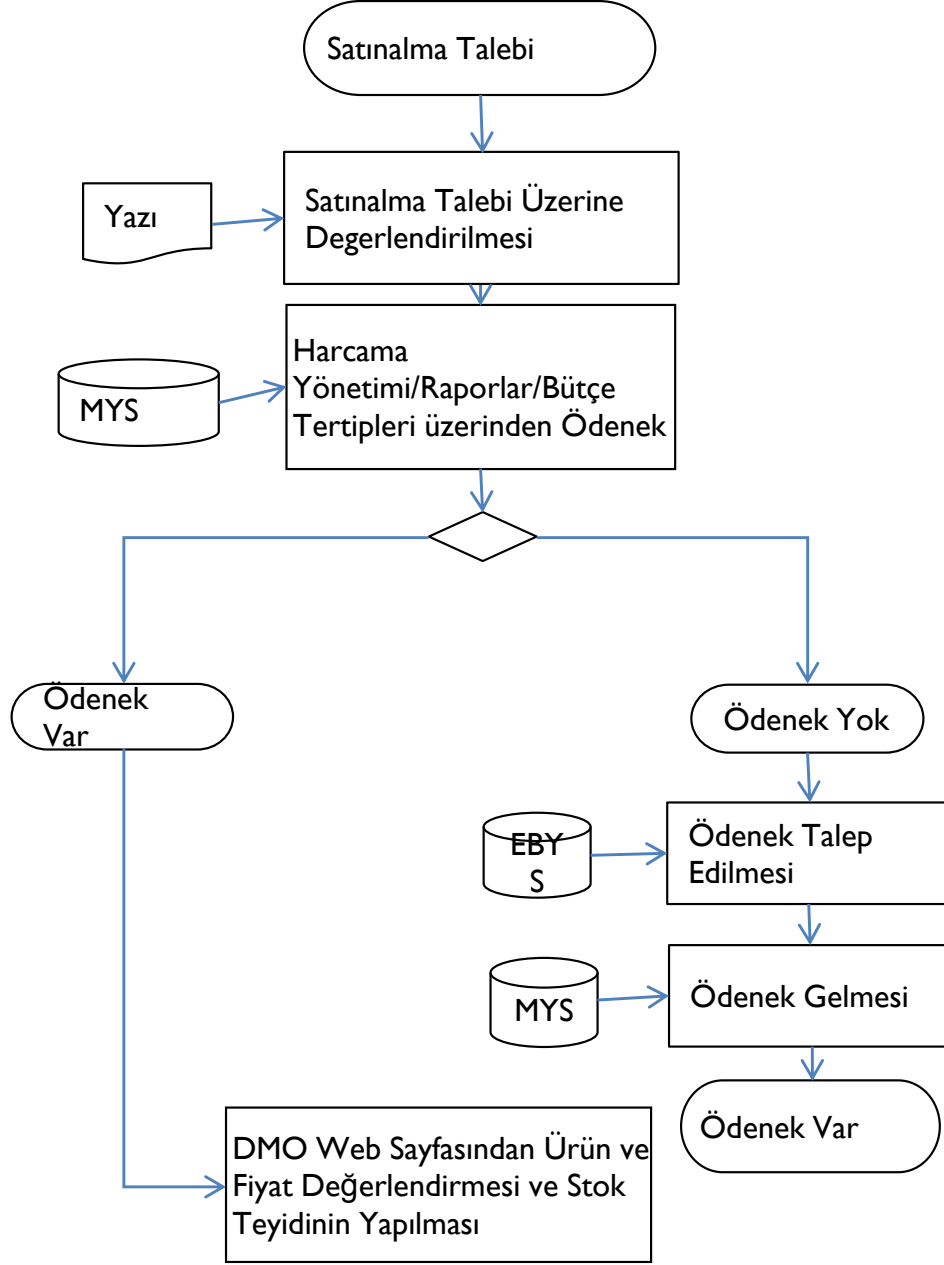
Satınalma Talebi

Yazı

Satınalma Talebi Üzerine Degerlendirilmesi

MYS

Harcama Yönetimi/Raporlar/Bütçe Tertipleri üzerinden Ödenek

Ödenek Var

Ödenek Yok

EBYS

Ödenek Talep Edilmesi

MYS

Ödenek Gelmesi

Ödenek Var

DMO Web Sayfasından Ürün ve Fiyat Değerlendirmesi ve Stok Teyidinin Yapılması